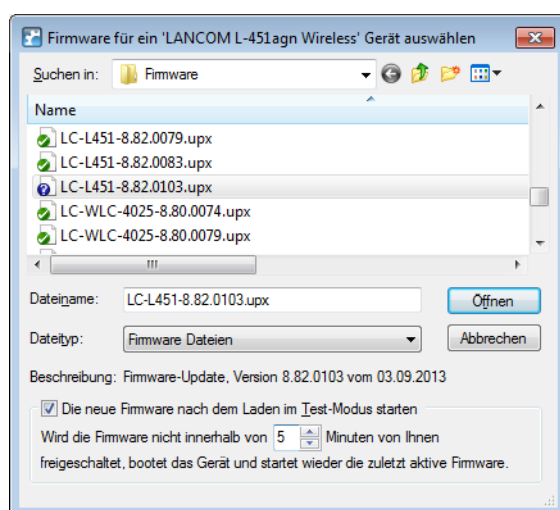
Firmware für ein 'LANCOM L-451agn Wireless' Gerät auswählen

Suchen in: Firmware

Name

LC-L451-8.82.0079.upx
LC-L451-8.82.0083.upx
LC-L451-8.82.0103.upx
LC-WLC-4025-8.80.0074.upx
LC-WLC-4025-8.80.0079.upx

III

Dateiname: LC-L451-8.82.0103.upx
Öffnen

Dateityp: Firmware Dateien
Abbrechen

Beschreibung: Firmware-Update, Version 8.82.0103 vom 03.09.2013

Die neue Firmware nach dem Laden im Test-Modus starten

Wird die Firmware nicht innerhalb von 5 Minuten von Ihnen freigeschaltet, bootet das Gerät und startet wieder die zuletzt aktive Firmware.